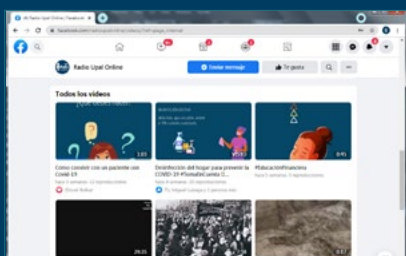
(4) Radio Upal Online | Facebook

facebook.com/radioupalonline/videos/?ref=page_internal

Radio Upal Online

Enviar mensaje

Te gusta

Todos los videos

¿Qué debes hacer?

1:03

Como convivir con un paciente con Covid-19

Desinfección del hogar para prevenir la COVID-19 #TomaMiCuento C...

0:41

#EducaciónFinanciera

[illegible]

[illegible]

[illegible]

26:25